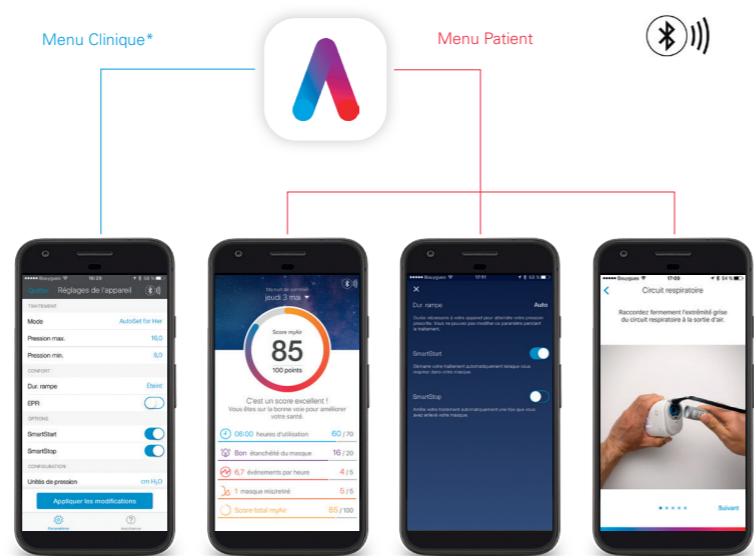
Menu Clinique*

Menu Patient

Quitter Réglages de l'appareil

TRAITEMENT

Mode AutoSet for Her

Pression max. 16,0

Pression min. 8,0

CONFORT

Dur. rampe Éteint

EPR

OPTIONS

SmartStart

SmartStop

CONFIGURATION

Unités de pression cm $H_2O$

Appliquer les modifications

Paramètres Assistance

Du nuit de sommeil
jeudi 3 mai

Score myAir
85
100 points

C'est un score excellent !
Vous êtes sur la bonne voie pour améliorer votre santé.

08:00 heures d'utilisation 60 / 70

Bon étanchéité du masque 16 / 20

6,7 événements par heure 4 / 5

1 masque mis/retiré 5 / 5

Score total myAir 85 / 100

Dur. rampe Auto

SmartStart

SmartStop

Circuit respiratoire

Raccordez fermement l'extrémité grise du circuit respiratoire à la sortie d'air.

Suivant